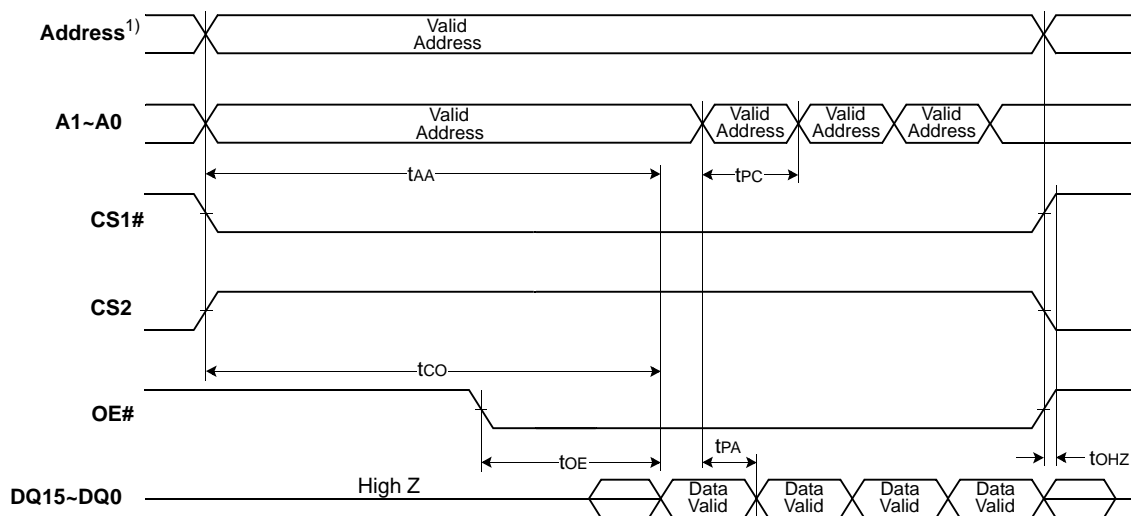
Address$^{1)}$

Valid Address

A1~A0

Valid Address

Valid Address

Valid Address

Valid Address

$t_{AA}$

$t_{PC}$

CS1#

CS2

$t_{CO}$

OE#

$t_{OE}$

$t_{PA}$

$t_{OHZ}$

DQ15~DQ0

High Z

Data Valid

Data Valid

Data Valid

Data Valid